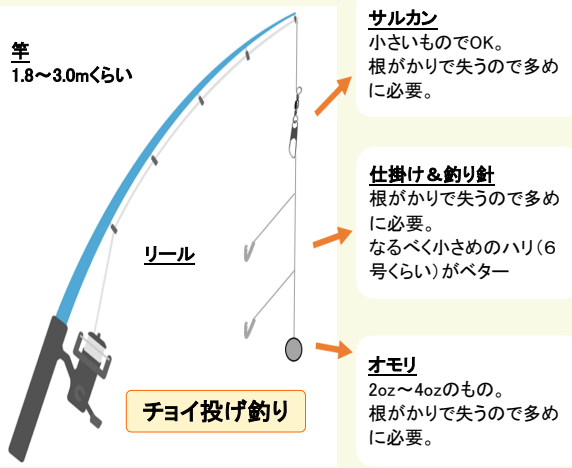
竿
1.8〜3.0mくらい

リール

チョイ投げ釣り

サルカン
小さいものでOK。
根がかりで失うので多めに必要。

仕掛け＆釣り針
根がかりで失うので多めに必要。
なるべく小さめのハリ（6号くらい）がベター

オモリ
2oz〜4ozのもの。
根がかりで失うので多めに必要。